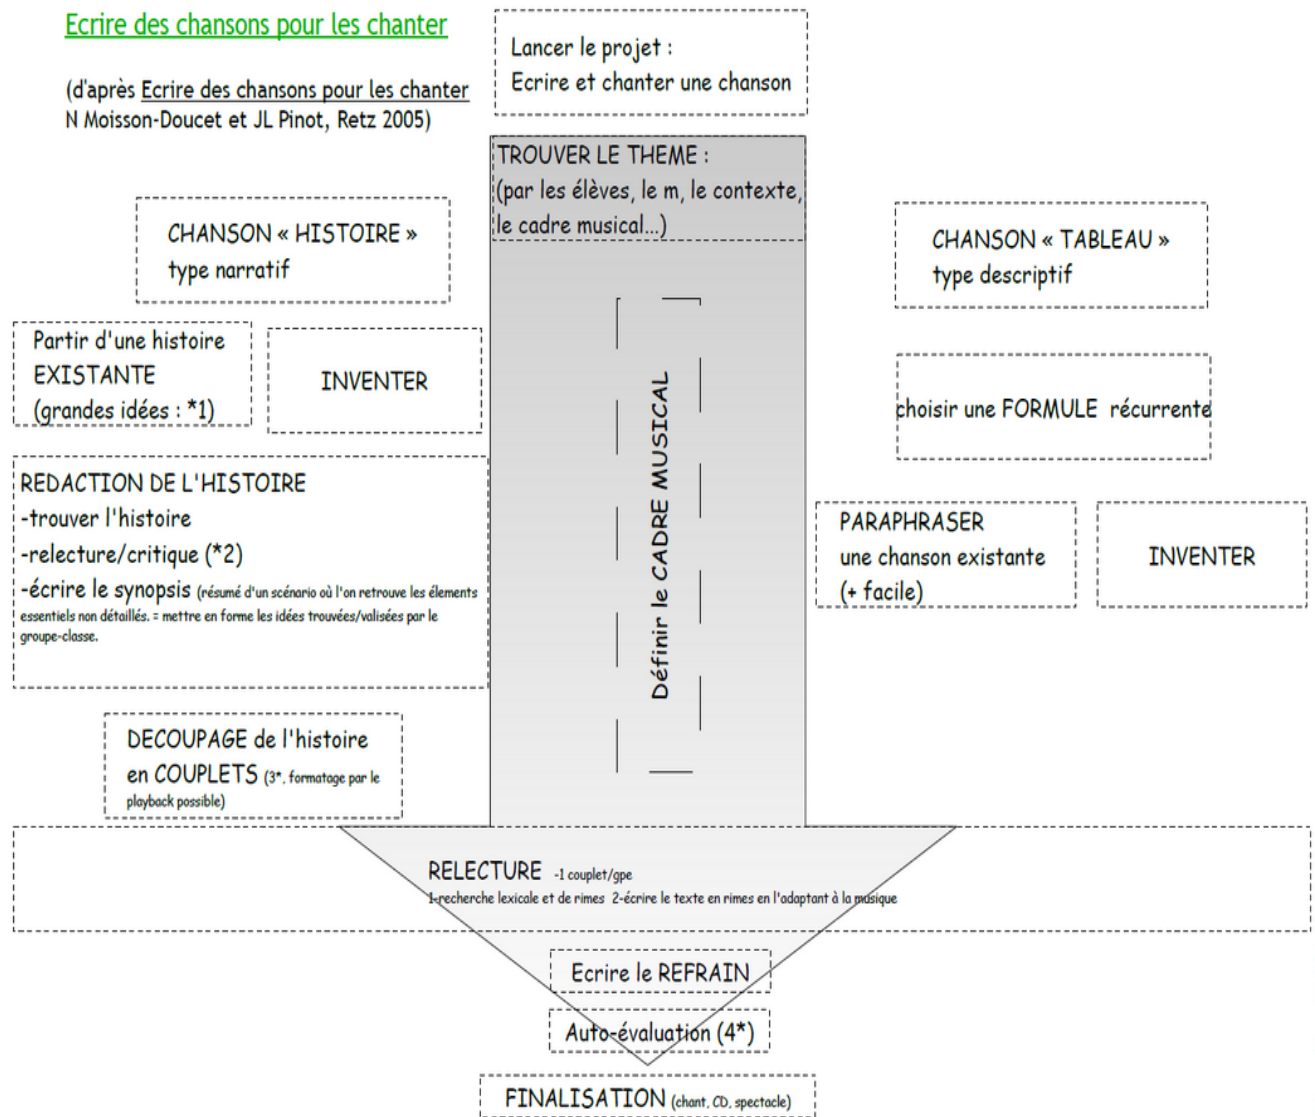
Ecrire des chansons pour les chanter

(d'après Ecrire des chansons pour les chanter N Moisson-Doucet et JL Pinot, Retz 2005)

Lancer le projet :
Ecrire et chanter une chanson

TROUVER LE THEME :
(par les élèves, le m, le contexte, le cadre musical...)

CHANSON « HISTOIRE »
type narratif

CHANSON « TABLEAU »
type descriptif

Partir d'une histoire EXISTANTE (grandes idées : *1)

INVENTER

choisir une FORMULE récurrente

Définir le CADRE MUSICAL

REDACTION DE L'HISTOIRE
-trouver l'histoire
-relecture/critique (*2)
-écrire le synopsis (résumé d'un scénario où l'on retrouve les élements essentiels non détaillés. = mettre en forme les idées trouvées/valisées par le groupe-classe.

PARAPHRASER
une chanson existante
(+ facile)

INVENTER

DECOUPAGE de l'histoire en COUPLETS (3*. formatage par le playback possible)

RELECTURE -1 couplet/gpe
1-recherche lexicale et de rimes 2-écrire le texte en rimes en l'adaptant à la musique

Ecrire le REFRAIN

Auto-évaluation (4*)

FINALISATION (chant, CD, spectacle)